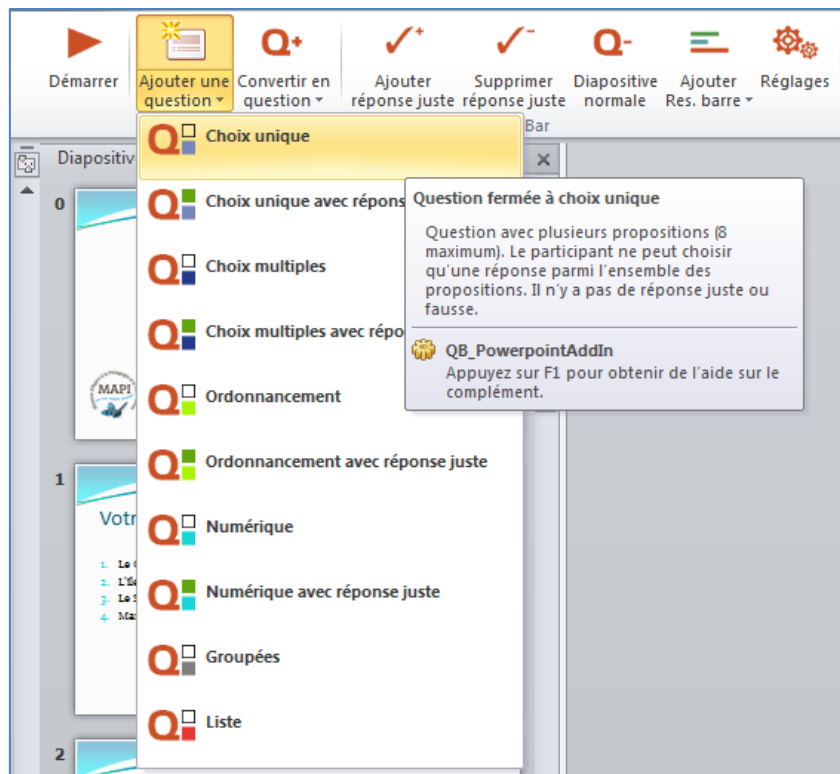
Démarrer
Ajouter une question
Convertir en question
Ajouter réponse juste
Supprimer réponse juste
Diapositive normale
Ajouter Res. barre
Réglages
Bar

Diapositiv
0
1
Votr
2

Choix unique
Choix unique avec répons
Choix multiples
Choix multiples avec répo
Ordonnancement
Ordonnancement avec réponse juste
Numérique
Numérique avec réponse juste
Groupées
Liste

Question fermée à choix unique

Question avec plusieurs propositions (8 maximum). Le participant ne peut choisir qu'une réponse parmi l'ensemble des propositions. Il n'y a pas de réponse juste ou fausse.

QB_PowerpointAddIn
Appuyez sur F1 pour obtenir de l'aide sur le complément.